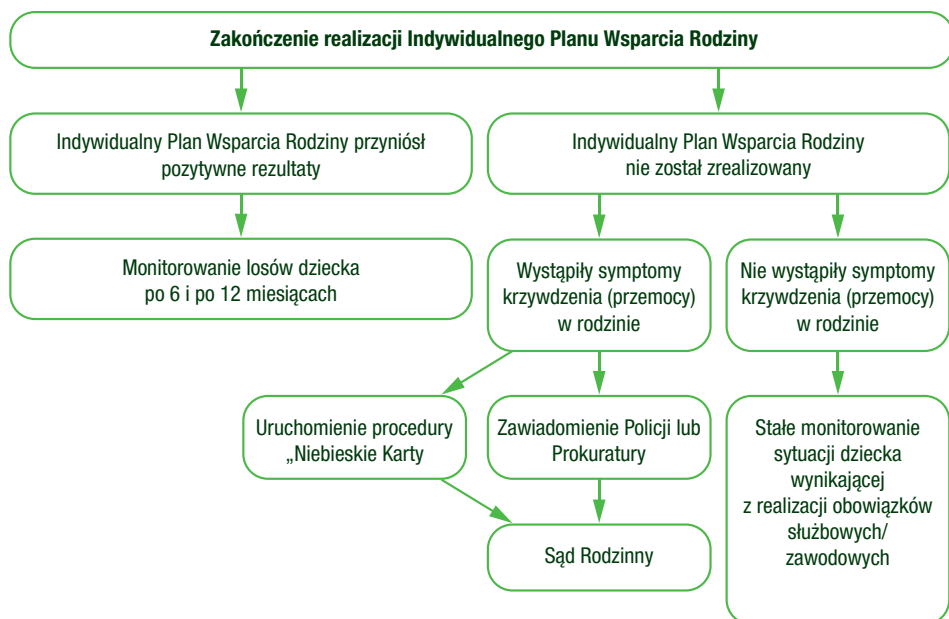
Zakończenie realizacji Indywidualnego Planu Wsparcia Rodziny

Indywidualny Plan Wsparcia Rodziny przyniósł pozytywne rezultaty

Indywidualny Plan Wsparcia Rodziny nie został zrealizowany

Monitorowanie losów dziecka po 6 i po 12 miesiącach

Wystąpiły symptomy krzywdzenia (przemocy) w rodzinie

Nie wystąpiły symptomy krzywdzenia (przemocy) w rodzinie

Uruchomienie procedury „Niebieskie Karty

Zawiadomienie Policji lub Prokuratury

Stałe monitorowanie sytuacji dziecka wynikającej z realizacji obowiązków służbowych/ zawodowych

Sąd Rodzinny